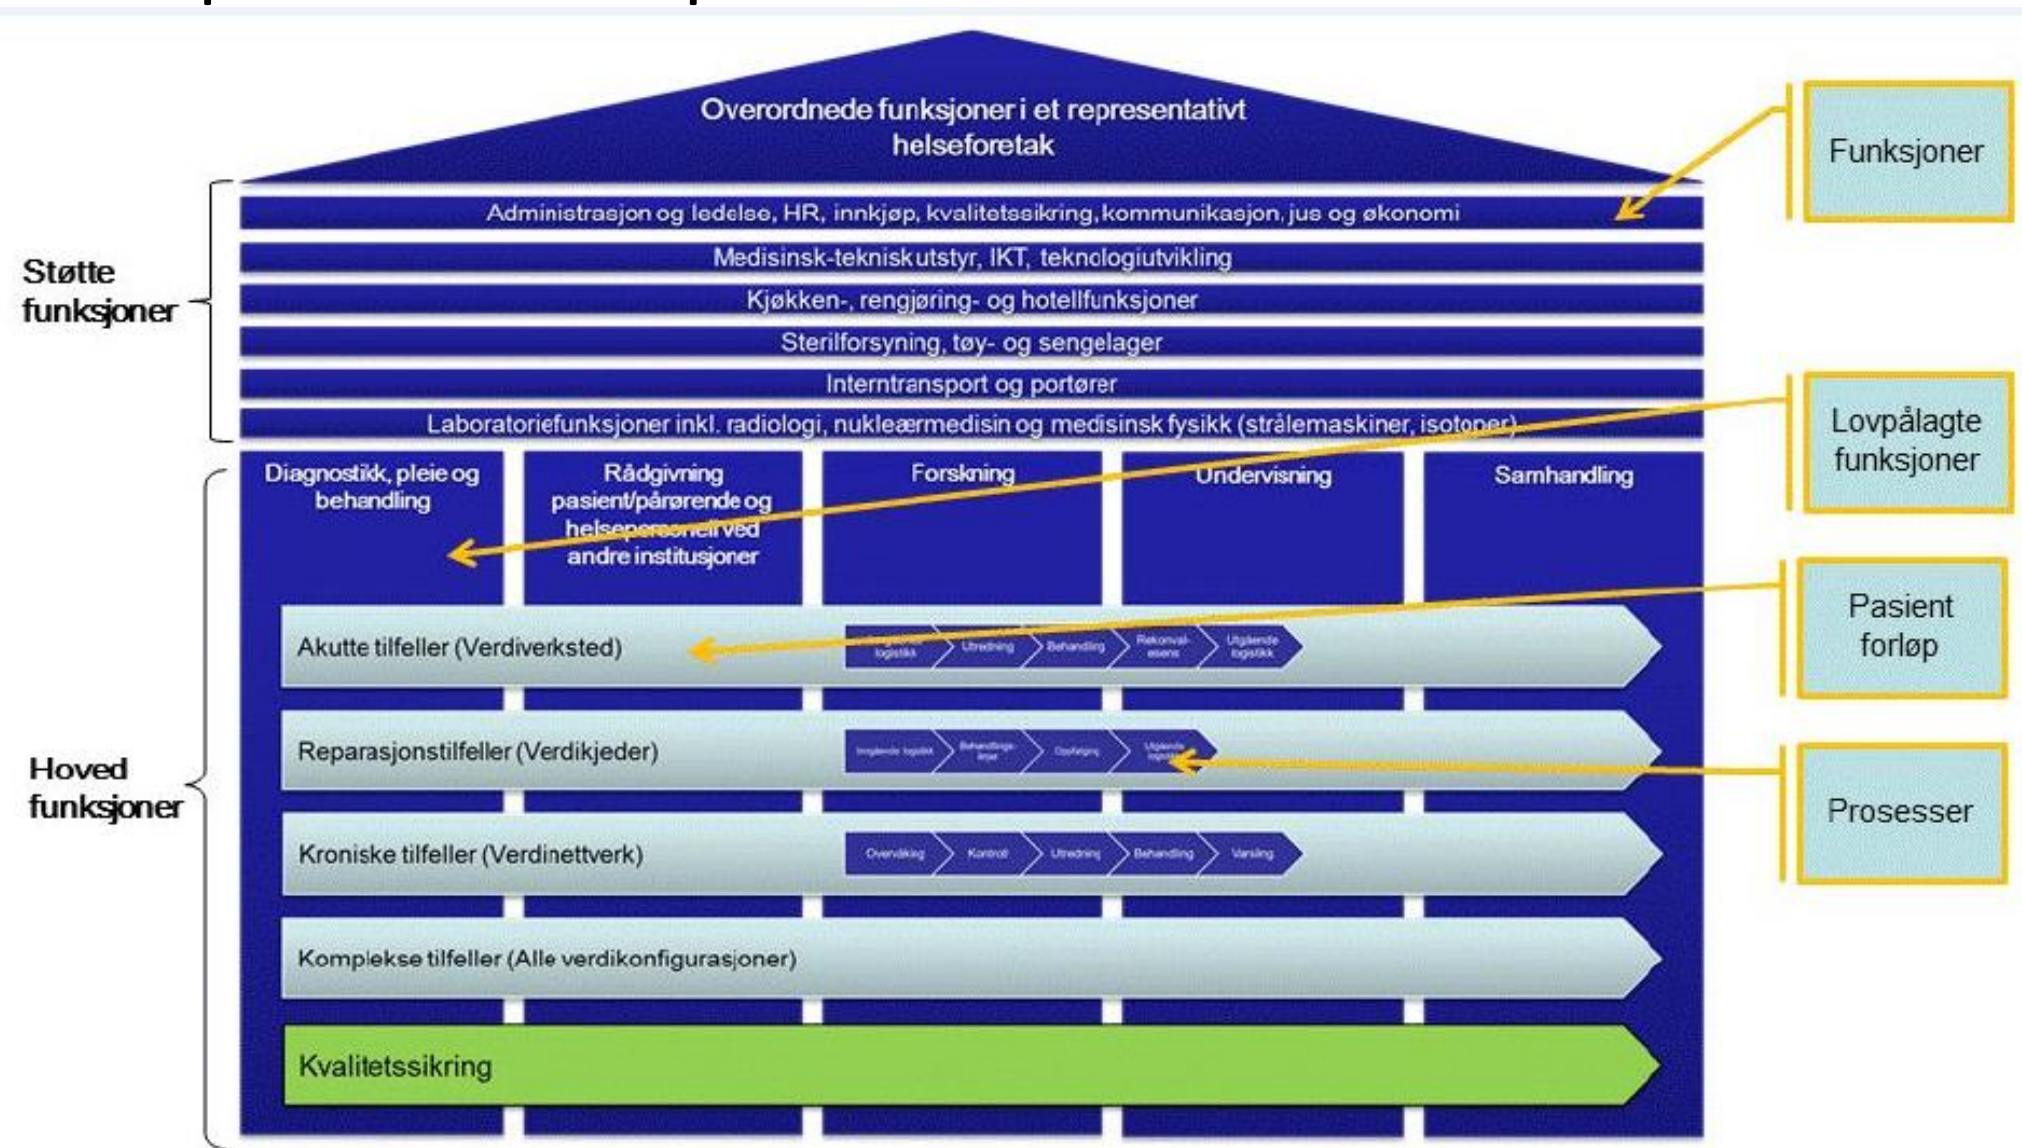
Overordnede funksjoner i et representativt helseforetak

Funksjoner

Støtte funksjoner

Administrasjon og ledelse, HR, innkjøp, kvalitetssikring, kommunikasjon, jus og økonomi

Medisinsk-teknisk utstyr, IKT, teknologiutvikling

Kjøkken-, rengjøring- og hotellfunksjoner

Sterilforsyning, tøy- og sengelager

Interntransport og portører

Laboratoriefunksjoner inkl. radiologi, nukleærmedisin og medisinsk fysikk (strålemaskiner, isotoper)

Lovpålagte funksjoner

Hoved funksjoner

Diagnostikk, pleie og behandling

Rådgivning pasient/pårørende og helsepersonell ved andre institusjoner

Forskning

Undervisning

Samhandling

Pasient forløp

Akutte tilfeller (Verdiverksted)

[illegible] logistikk | Utredning | Behandling | Rekonvalesens | Utgående logistikk

Reparasjonstilfeller (Verdikjeder)

Inngående logistikk | Behandlingsløype | Oppfølging | Utgående logistikk

Prosesser

Kroniske tilfeller (Verdinettverk)

Overvåking | Kontroll | Utredning | Behandling | Varsling

Komplekse tilfeller (Alle verdikonfigurasjoner)

Kvalitetssikring